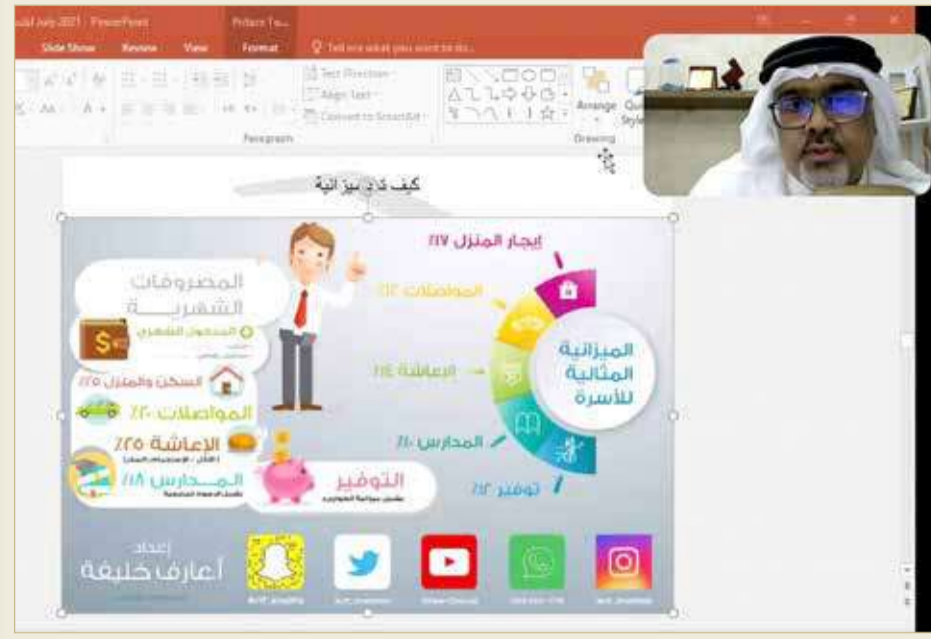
July 2021 - PowerPoint
Picture To...
Slide Show Review View Format
Tell me what you want to do...
Text Direction
Align Text
Convert to SmartArt
Paragraph
Arrange
Drawing

كيف ذي ميزانية

إيجار المنزل ٢٧٪
المواصلات ٢٠٪
الإعاشة ٢٥٪
المدارس ١٨٪
توفير ١٠٪
الميزانية المثالية للأسرة

المصروفات الشهرية
المدخول الشهري
السكن والمنزل ٢٥٪
المواصلات ٢٠٪
الإعاشة ٢٥٪
المدارس ١٨٪
التوفير
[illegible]

إعداد
أعارف خليفة
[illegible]